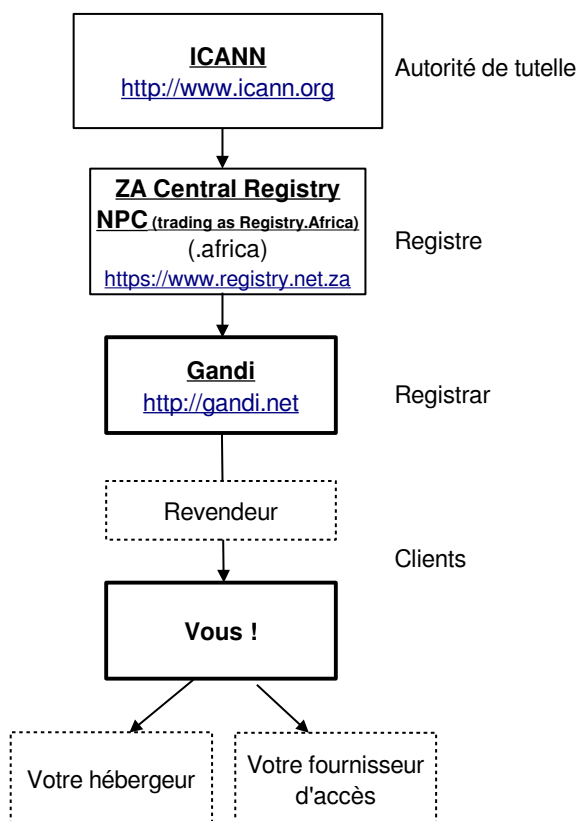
ICANN
http://www.icann.org

Autorité de tutelle

ZA Central Registry NPC (trading as Registry.Africa)
(.africa)
https://www.registry.net.za

Registre

Gandi
http://gandi.net

Registrar

Revendeur

Clients

Vous !

Votre hébergeur

Votre fournisseur d'accès